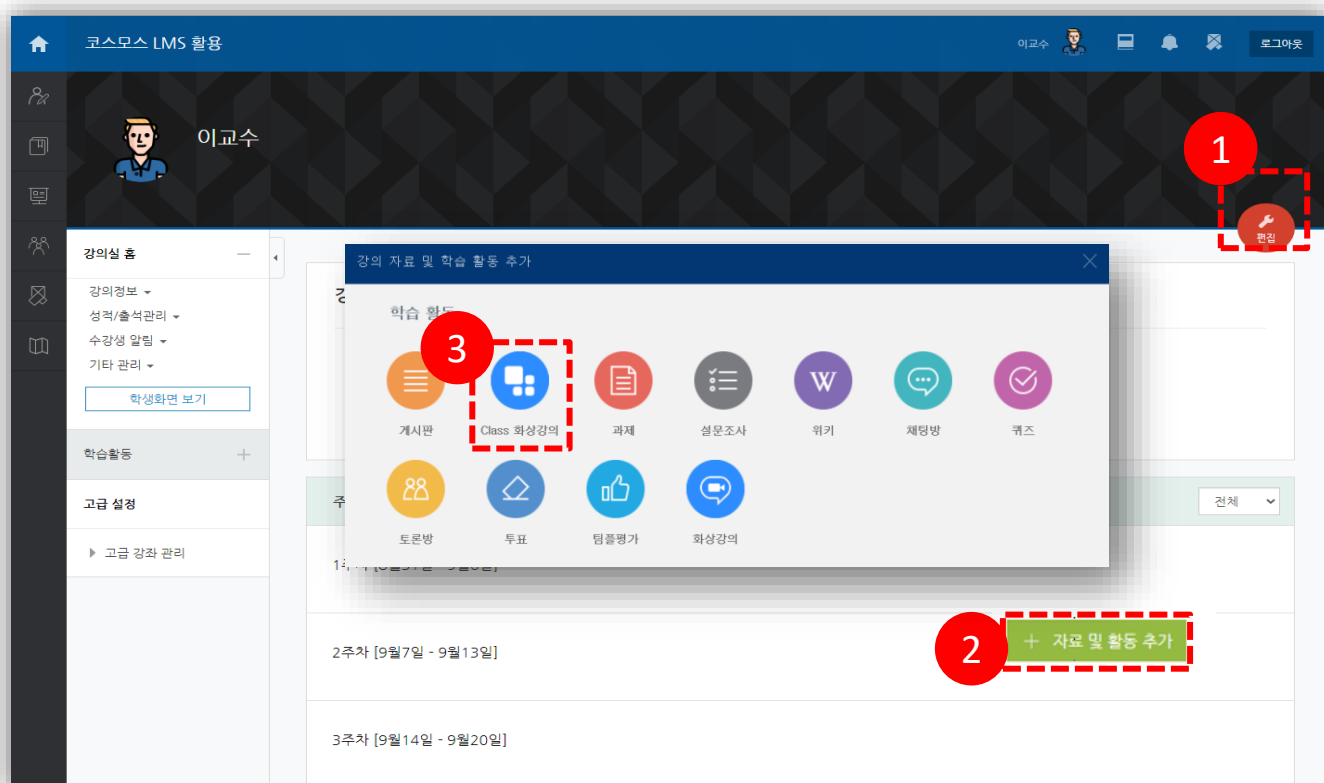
코스모스 LMS 활용

이교수 로그아웃

이교수

1

편집

강의실 홈

강의정보
성적/출석관리
수강생 알림
기타 관리

학생화면 보기

학습활동

고급 설정

고급 강좌 관리

강의 자료 및 학습 활동 추가

학습 활동

3

게시판 Class 화상강의 과제 설문조사 위키 채팅방 퀴즈

토론방 투표 팀플평가 화상강의

전체

1주차 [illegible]

2주차 [9월7일 - 9월13일]

2

+ 자료 및 활동 추가

3주차 [9월14일 - 9월20일]